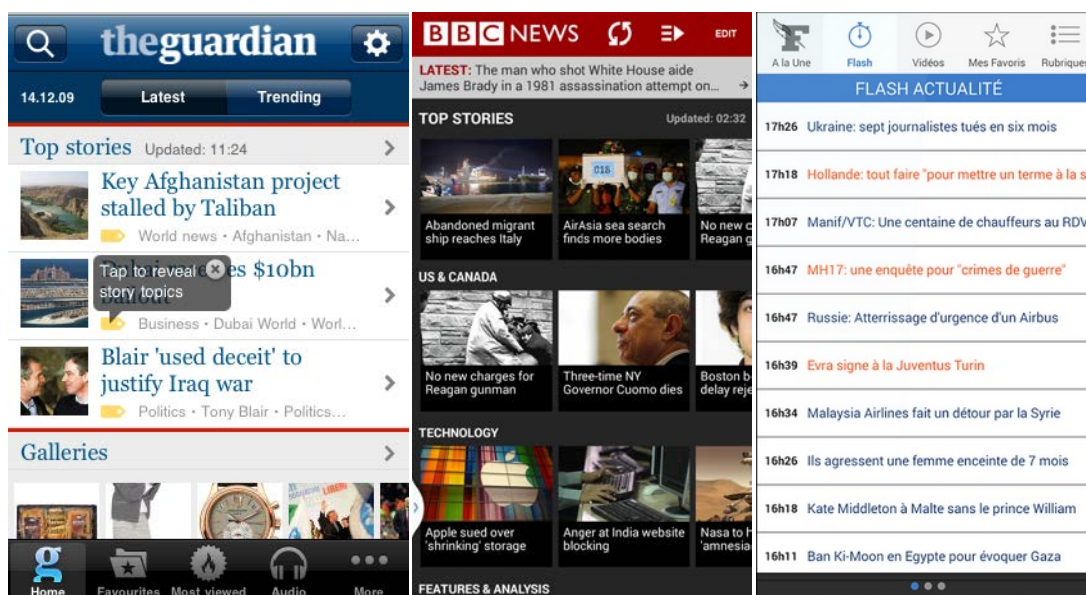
theguardian

14.12.09 Latest Trending

Top stories Updated: 11:24

Key Afghanistan project stalled by Taliban

World news • Afghanistan • Na...

Tap to reveal story topics

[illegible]es $10bn

Business • Dubai World • Worl...

Blair 'used deceit' to justify Iraq war

Politics • Tony Blair • Politics...

Galleries

Home Favourites Most viewed Audio More

BBC NEWS EDIT

LATEST: The man who shot White House aide James Brady in a 1981 assassination attempt on...

TOP STORIES Updated: 02:32

Abandoned migrant ship reaches Italy

AirAsia sea search finds more bodies

No new c Reagan g

US & CANADA

No new charges for Reagan gunman

Three-time NY Governor Cuomo dies

Boston b delay reje

TECHNOLOGY

Apple sued over 'shrinking' storage

Anger at India website blocking

Nasa to h 'amnesia

FEATURES & ANALYSIS

A la Une Flash Vidéos Mes Favoris Rubriques

FLASH ACTUALITÉ

17h26 Ukraine: sept journalistes tués en six mois

17h18 Hollande: tout faire "pour mettre un terme à la s

17h07 Manif/VTC: Une centaine de chauffeurs au RDV

16h47 MH17: une enquête pour "crimes de guerre"

16h47 Russie: Atterrissage d'urgence d'un Airbus

16h39 Evra signe à la Juventus Turin

16h34 Malaysia Airlines fait un détour par la Syrie

16h26 Ils agressent une femme enceinte de 7 mois

16h18 Kate Middleton à Malte sans le prince William

16h11 Ban Ki-Moon en Egypte pour évoquer Gaza